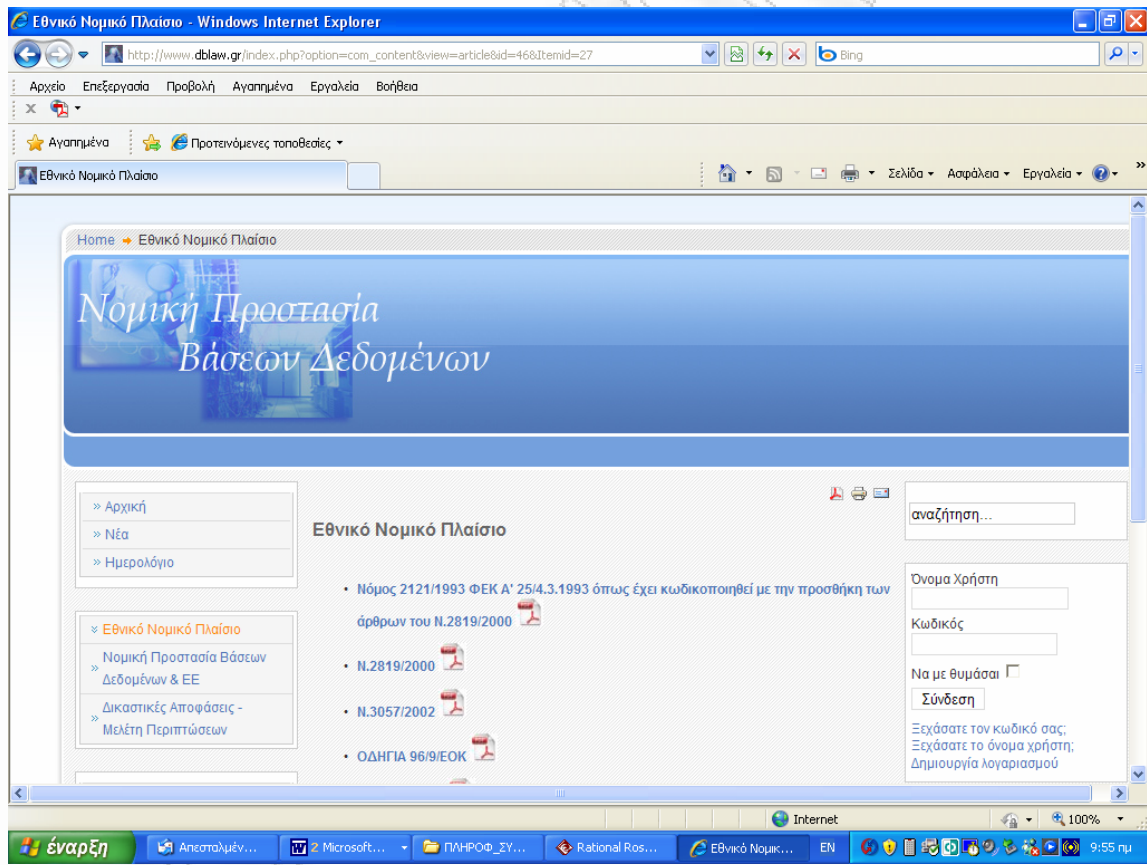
Εθνικό Νομικό Πλαίσιο - Windows Internet Explorer

http://www.dblaw.gr/index.php?option=com_content&view=article&id=46&Itemid=27

Bing

Αρχείο Επεξεργασία Προβολή Αγαπημένα Εργαλεία Βοήθεια

Αγαπημένα Προτεινόμενες τοποθεσίες

Εθνικό Νομικό Πλαίσιο

Σελίδα Ασφάλεια Εργαλεία

Home → Εθνικό Νομικό Πλαίσιο

Νομική Προστασία
Βάσεων Δεδομένων

» Αρχική
» Νέα
» Ημερολόγιο

» Εθνικό Νομικό Πλαίσιο
» Νομική Προστασία Βάσεων Δεδομένων & ΕΕ
» Δικαστικές Αποφάσεις - Μελέτη Περιπτώσεων

Εθνικό Νομικό Πλαίσιο

• Νόμος 2121/1993 ΦΕΚ Α' 25/4.3.1993 όπως έχει κωδικοποιηθεί με την προσθήκη των άρθρων του Ν.2819/2000
• Ν.2819/2000
• Ν.3057/2002
• ΟΔΗΓΙΑ 96/9/ΕΟΚ

αναζήτηση...

Όνομα Χρήστη
Κωδικός
Να με θυμάσαι
Σύνδεση
Ξεχάσατε τον κωδικό σας;
Ξεχάσατε το όνομα χρήστη;
Δημιουργία λογαριασμού

Internet
100%

έναρξη
Απεσταλμέν...
2 Microsoft...
ΠΛΗΡΟΦ_ΣΥ...
Rational Ros...
Εθνικό Νομικ...
EN
9:55 πμ